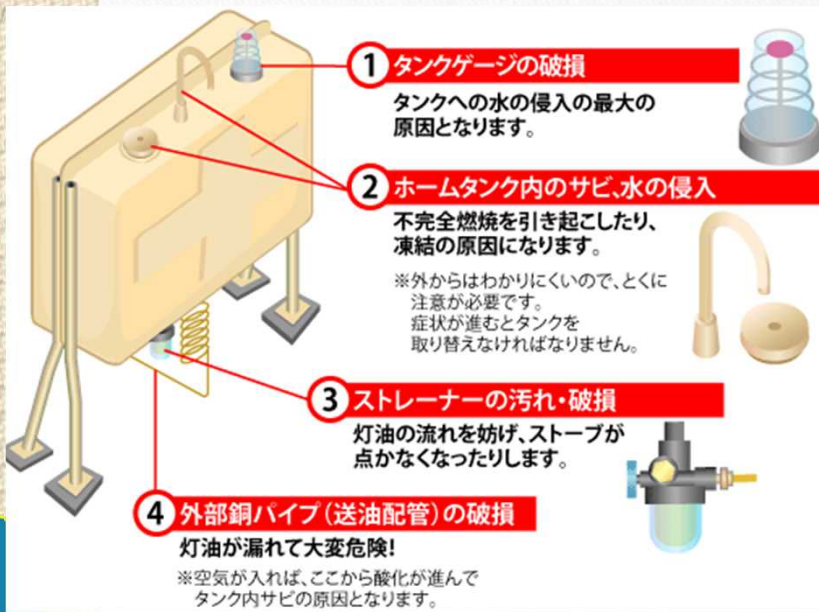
1 タンクゲージの破損

タンクへの水の侵入の最大の原因となります。

2 ホームタンク内のサビ、水の侵入

不完全燃焼を引き起こしたり、凍結の原因になります。

※外からはわかりにくいので、とくに注意が必要です。症状が進むとタンクを取り替えなければなりません。

3 ストレーナーの汚れ・破損

灯油の流れを妨げ、ストーブが点かなくなったりします。

4 外部銅パイプ（送油配管）の破損

灯油が漏れて大変危険!

※空気が入れば、ここから酸化が進んでタンク内サビの原因となります。